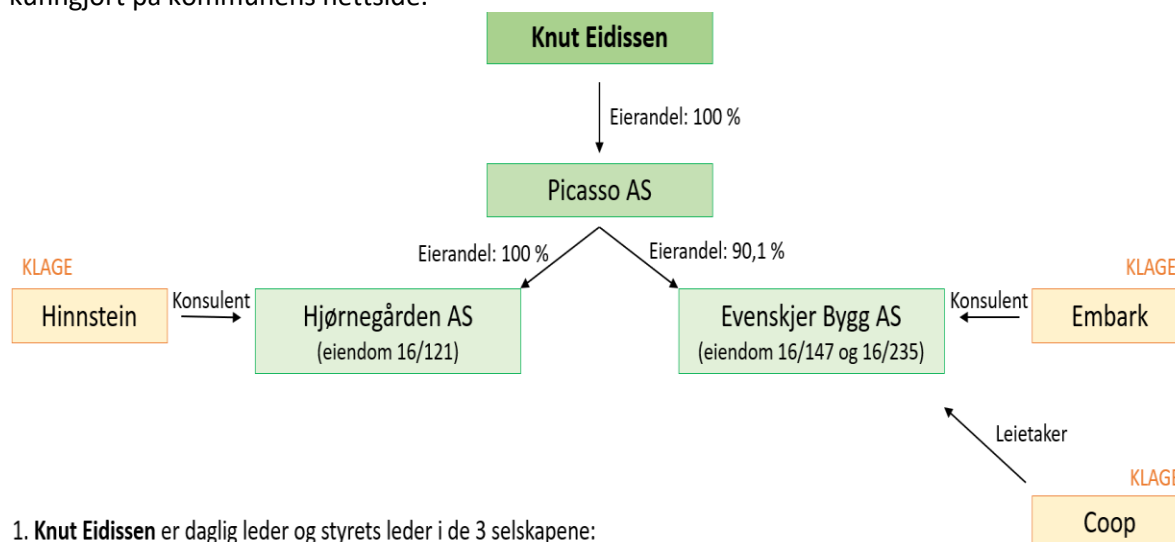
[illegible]

Knut Eidissen

Eierandel: 100 %

Picasso AS

Eierandel: 100 %

Eierandel: 90,1 %

KLAGE

Hinnstein

Konsulent

Hjørnegården AS
(eiendom 16/121)

Evenskjer Bygg AS
(eiendom 16/147 og 16/235)

Konsulent

KLAGE

Embark

Leietaker

KLAGE

Coop

1. **Knut Eidissen** er daglig leder og styrets leder i de 3 selskapene: